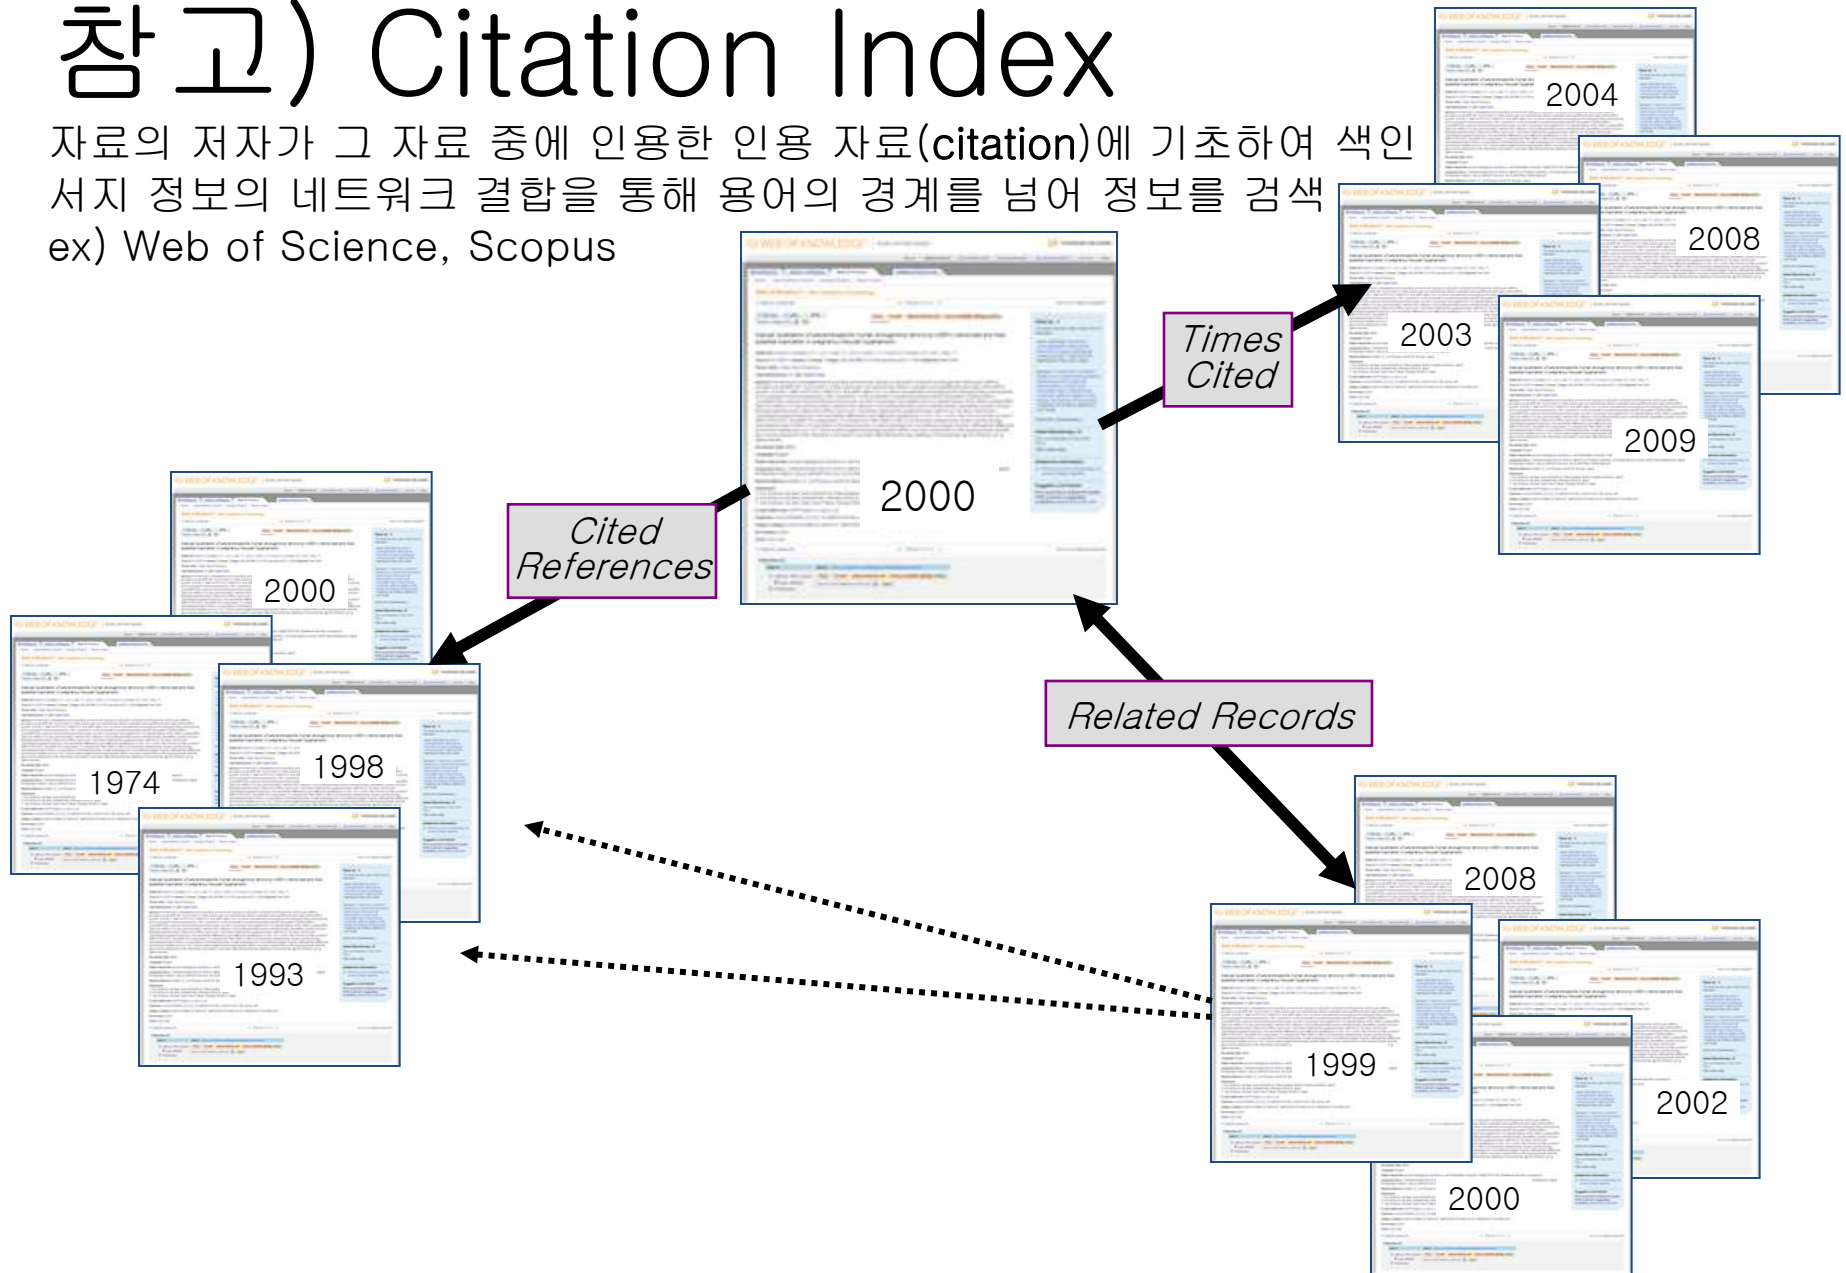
참고) Citation Index

자료의 저자가 그 자료 중에 인용한 인용 자료(citation)에 기초하여 색인 서지 정보의 네트워크 결합을 통해 용어의 경계를 넘어 정보를 검색
ex) Web of Science, Scopus

2004
2008
2003
2009
Times Cited
2000
Cited References
2000
1974
1998
1993
Related Records
2008
1999
2002
2000